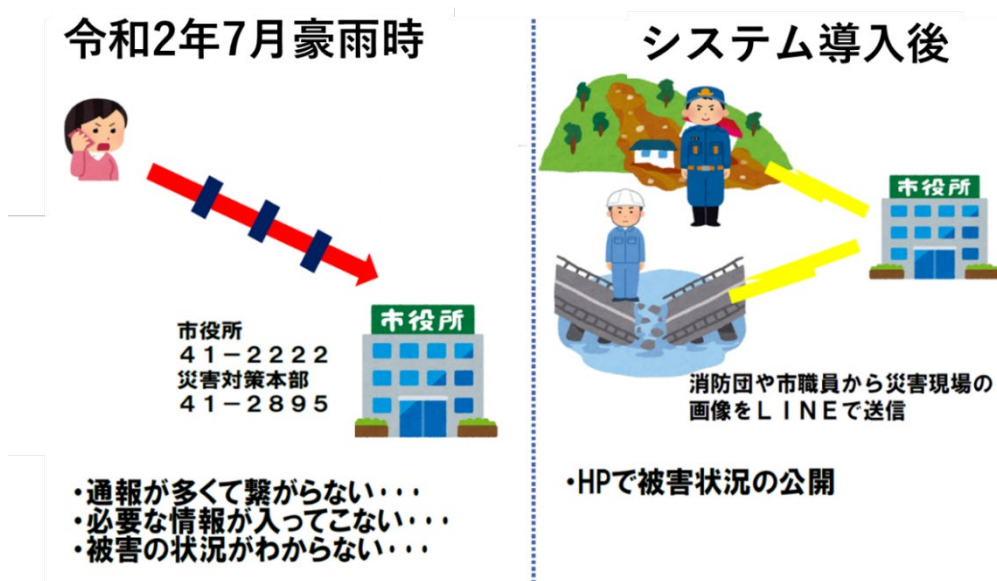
令和2年7月豪雨時

市役所
41−2222
災害対策本部
41−2895

市役所

・通報が多くて繋がらない・・・
・必要な情報が入ってこない・・・
・被害の状況がわからない・・・

システム導入後

市役所

消防団や市職員から災害現場の画像をＬＩＮＥで送信

・HPで被害状況の公開